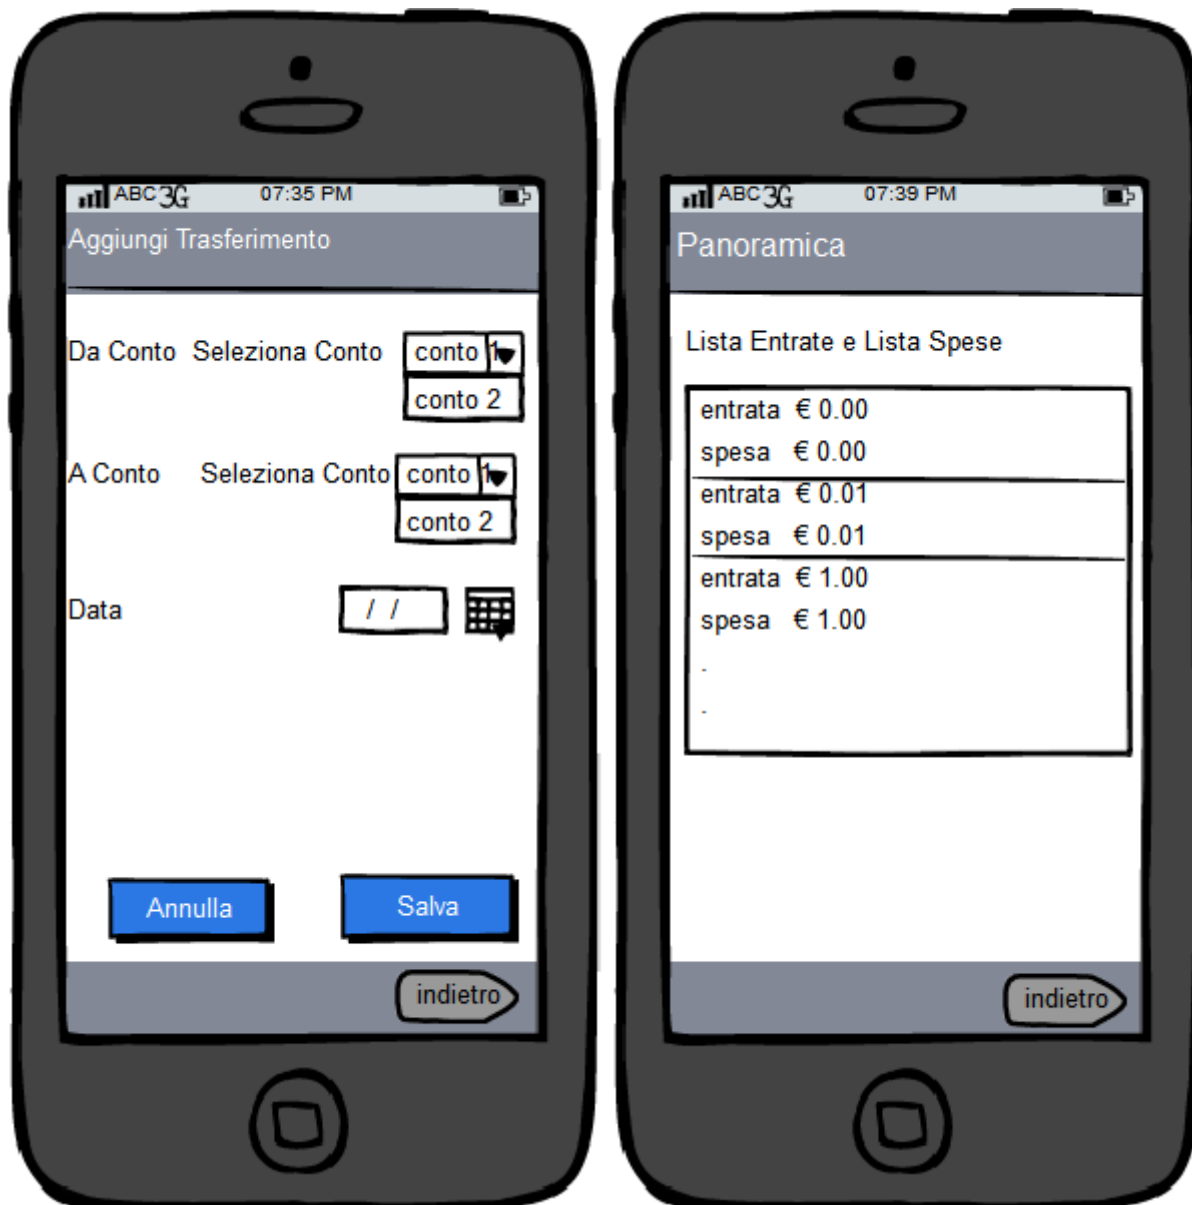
ABC 3G 07:35 PM

Aggiungi Trasferimento

Da Conto Seleziona Conto conto 1 conto 2

A Conto Seleziona Conto conto 1 conto 2

Data / /

Annulla Salva

indietro

ABC 3G 07:39 PM

Panoramica

Lista Entrate e Lista Spese

entrata € 0.00
spesa € 0.00
entrata € 0.01
spesa € 0.01
entrata € 1.00
spesa € 1.00
.
.

indietro